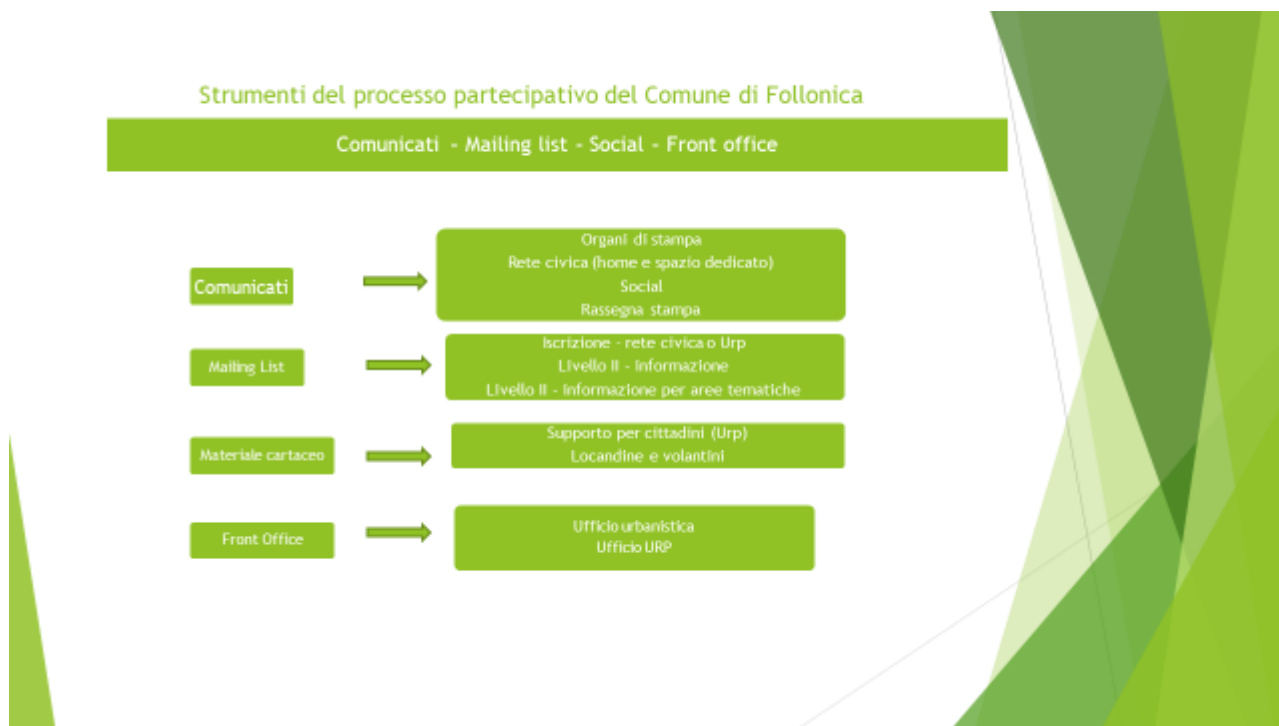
Strumenti del processo partecipativo del Comune di Follonica

Comunicati - Mailing list - Social - Front office

Comunicati

Organi di stampa
Rete civica (home e spazio dedicato)
Social
Rassegna stampa

Mailing List

Iscrizione - rete civica o Urp
Livello II - informazione
Livello II - informazione per aree tematiche

Materiale cartaceo

Supporto per cittadini (Urp)
Locandine e volantini

Front Office

Ufficio urbanistica
Ufficio URP